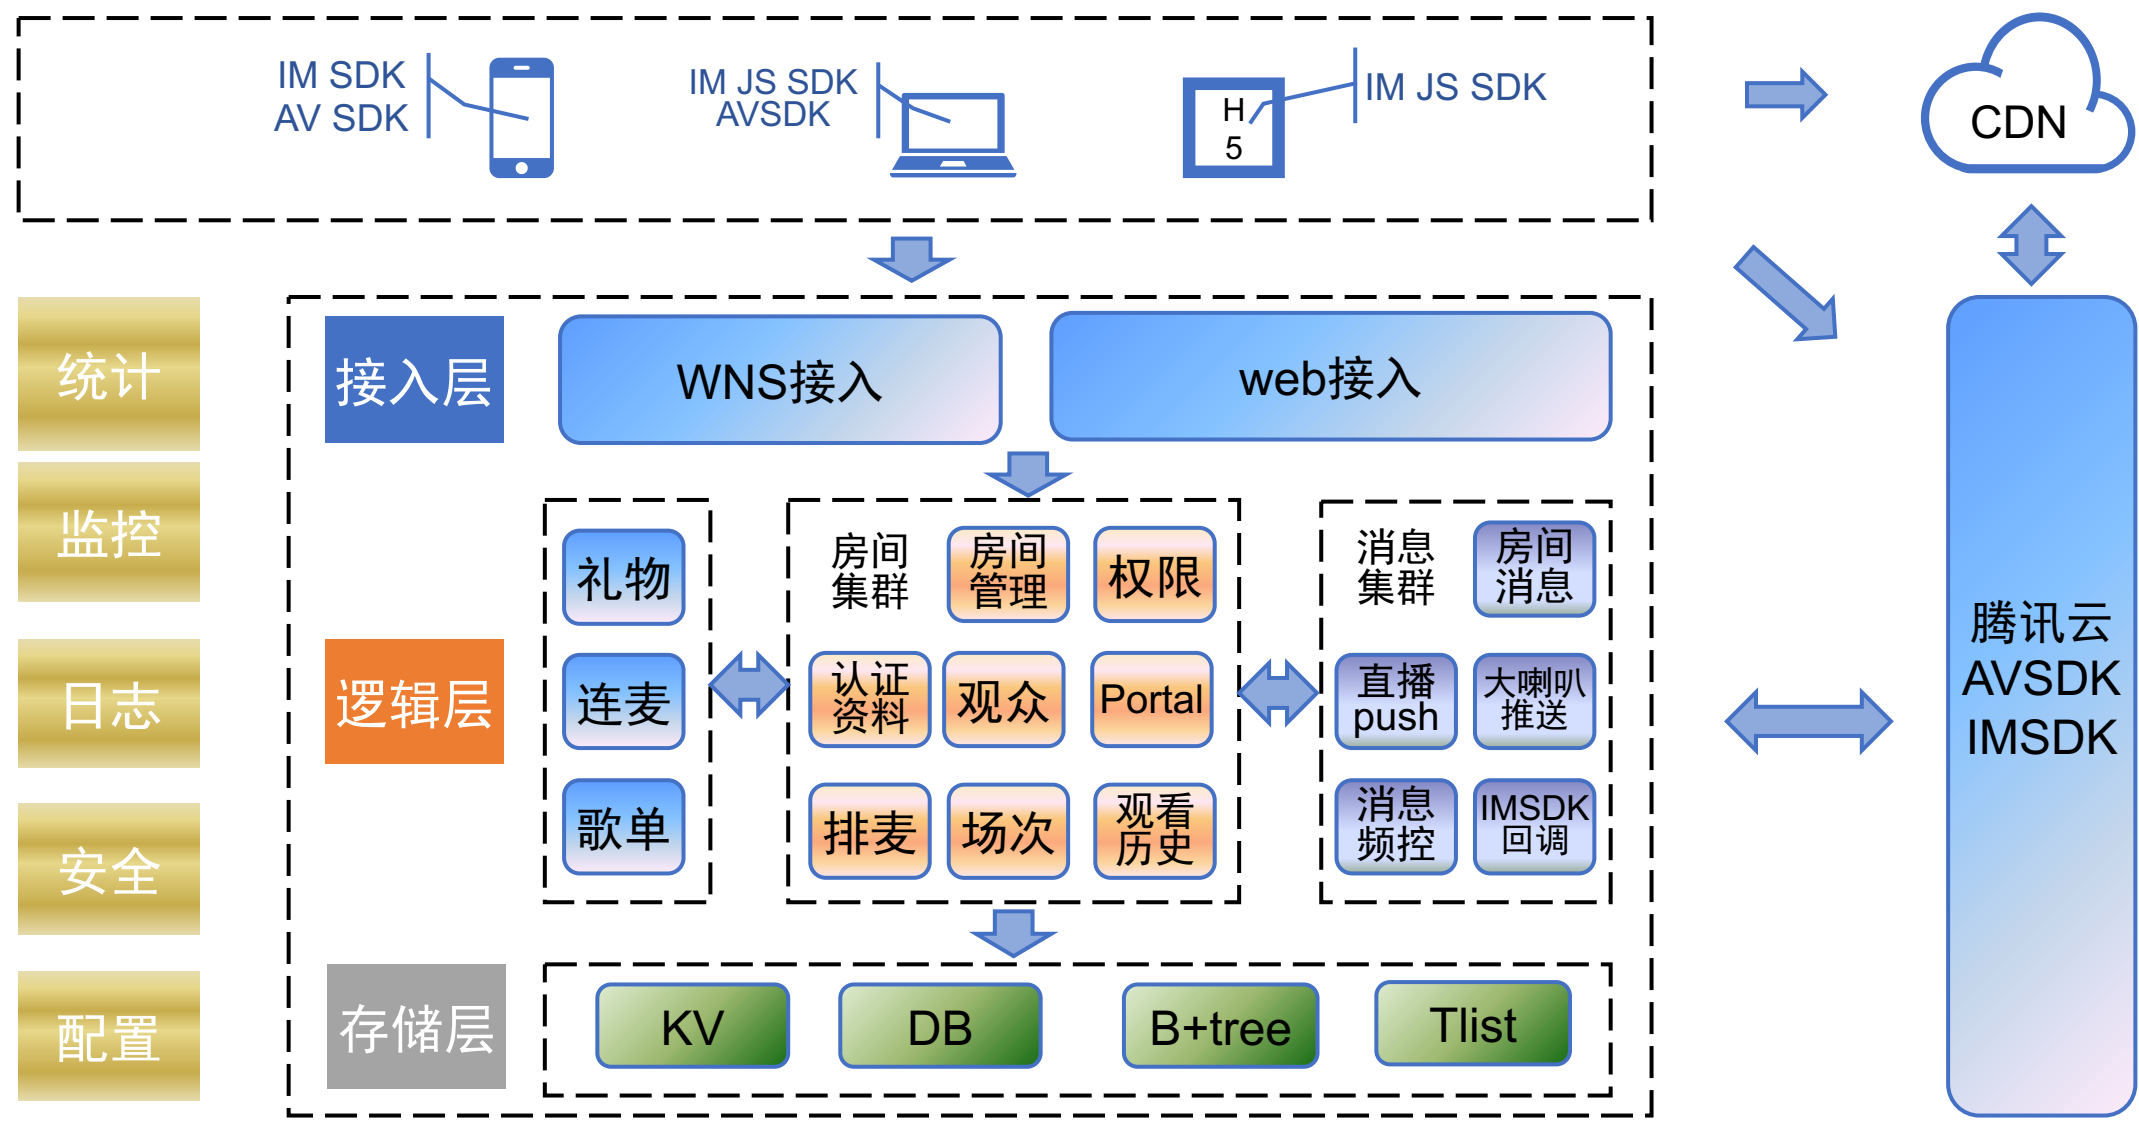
IM SDK
AV SDK

IM JS SDK
AVSDK

H
5

IM JS SDK

CDN

统计

监控

日志

安全

配置

接入层

WNS接入

web接入

逻辑层

礼物

连麦

歌单

房间集群

房间管理

权限

认证资料

观众

Portal

排麦

场次

观看历史

消息集群

房间消息

直播push

大喇叭推送

消息频控

IMSDK回调

存储层

KV

DB

B+tree

Tlist

腾讯云
AVSDK
IMSDK